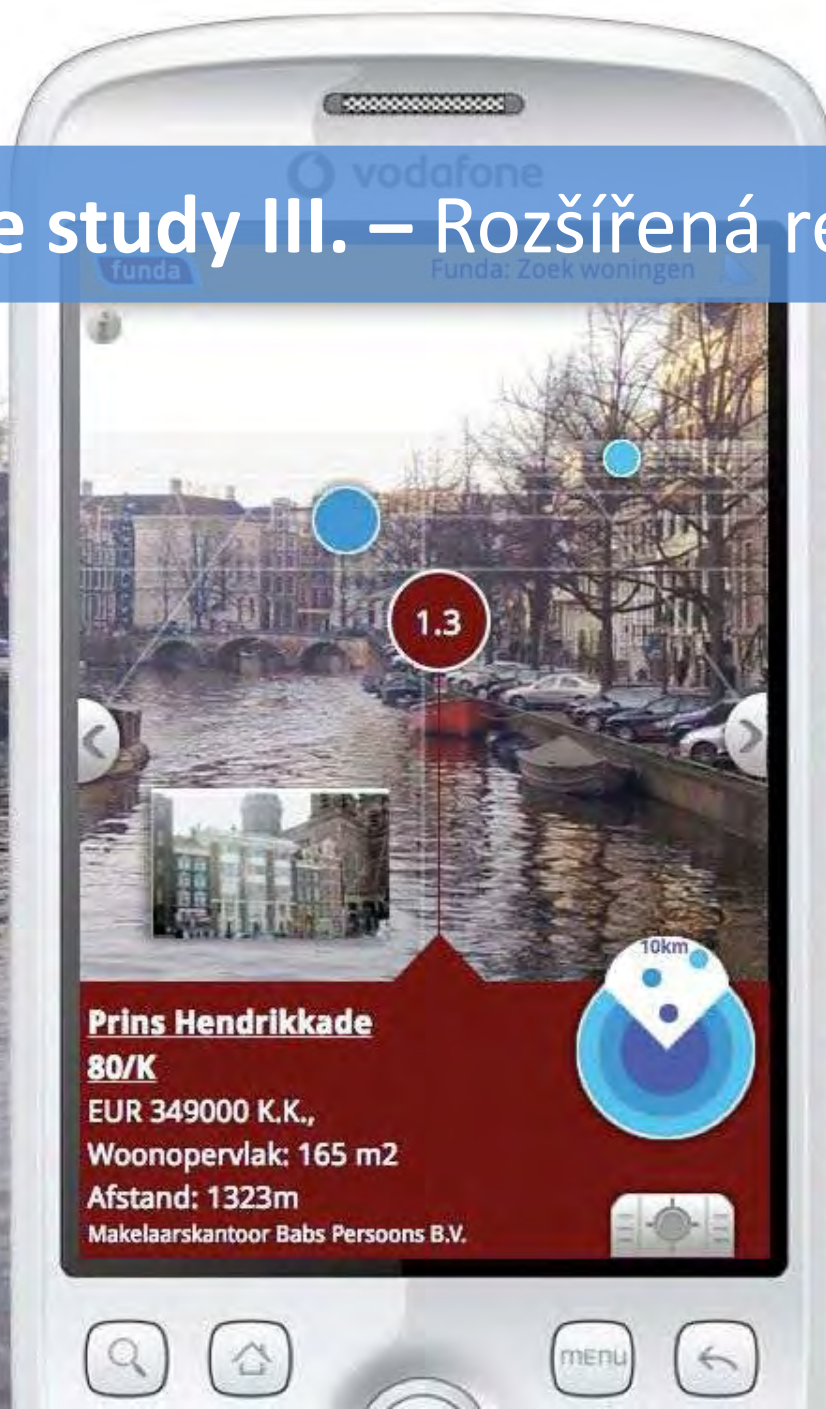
e study III. – Rozšířená re

vodafone

funda

Funda: Zoek woningen

1.3

10km

Prins Hendrikkade 80/K

EUR 349000 K.K.,

Woonopervlak: 165 m2

Afstand: 1323m

Makelaarskantoor Babs Persoons B.V.

menu